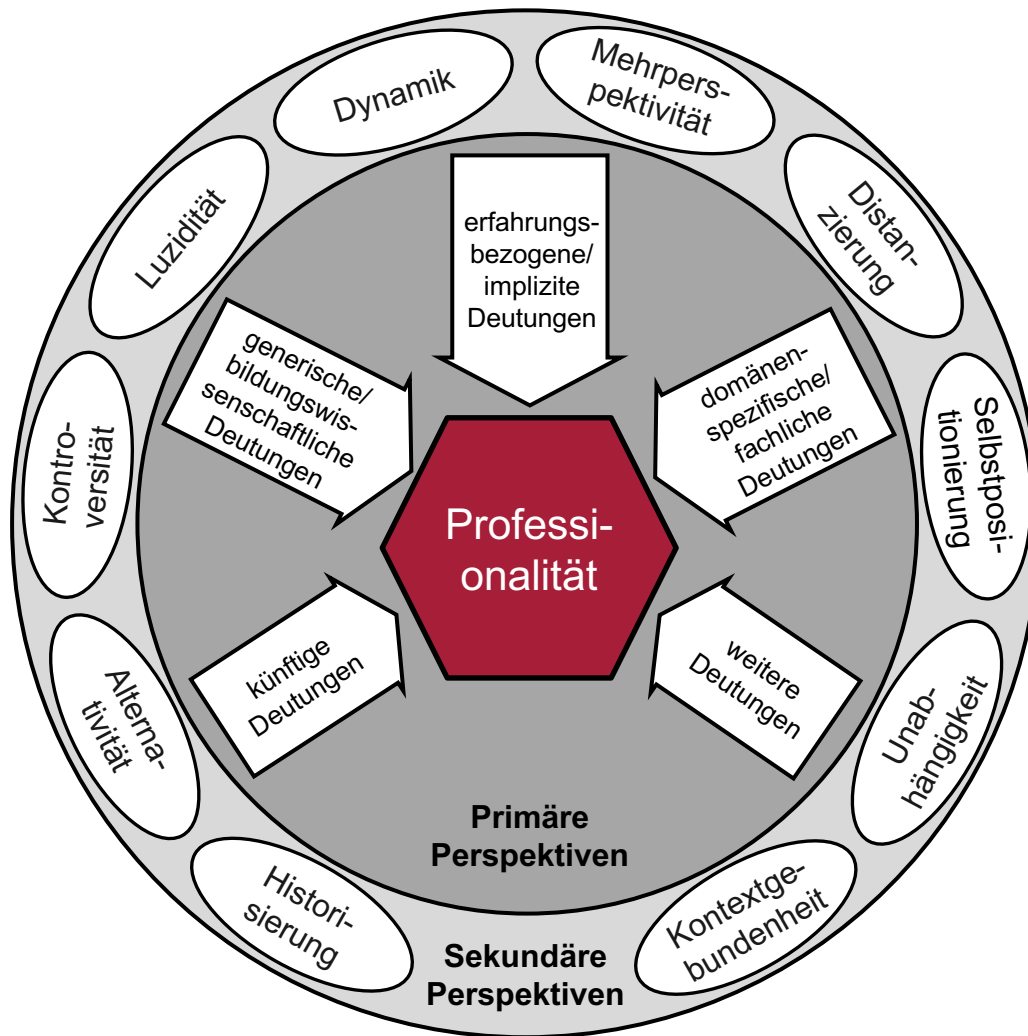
Dynamik

Mehrperspektivität

Luzidität

Distanzierung

erfahrungsbezogene/ implizite Deutungen

generische/ bildungswissenschaftliche Deutungen

domänenspezifische/ fachliche Deutungen

Kontroversität

Selbstpositionierung

Professionalität

künftige Deutungen

weitere Deutungen

Alternativität

Unabhängigkeit

Primäre Perspektiven

Historisierung

Kontextgebundenheit

Sekundäre Perspektiven